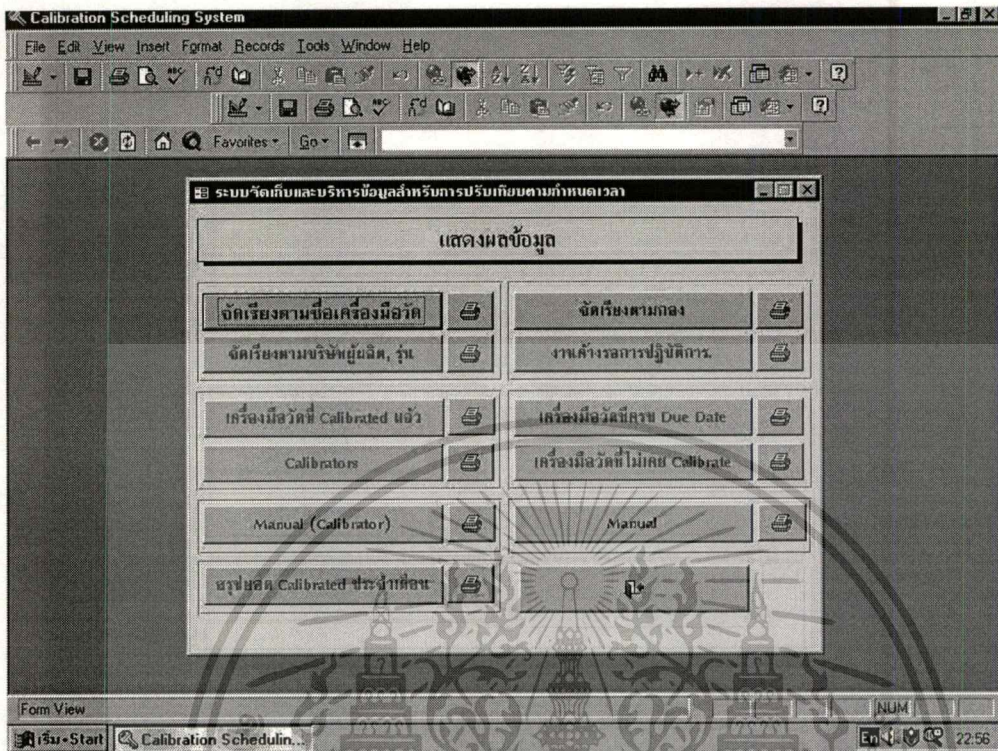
Calibration Scheduling System

File Edit View Insert Format Records Tools Window Help

Favorites Go

ระบบจัดเก็บและบริหารข้อมูลสำหรับการปรับเทียบตามกำหนดเวลา

แสดงผลข้อมูล

จัดเรียงตามชื่อเครื่องมือวัด

จัดเรียงตามกอง

จัดเรียงตามบริษัทผู้ผลิต, รุ่น

งานค้างรอการปฏิบัติการ.

เครื่องมือวัดที่ Calibrated แล้ว

เครื่องมือวัดที่ครบ Due Date

Calibrators

เครื่องมือวัดที่ไม่เคย Calibrate

Manual (Calibrator)

Manual

สรุปยอด Calibrated ประจำเดือน

Form View

NUM

เริ่ม-Start Calibration Schedulin...

En 22:56